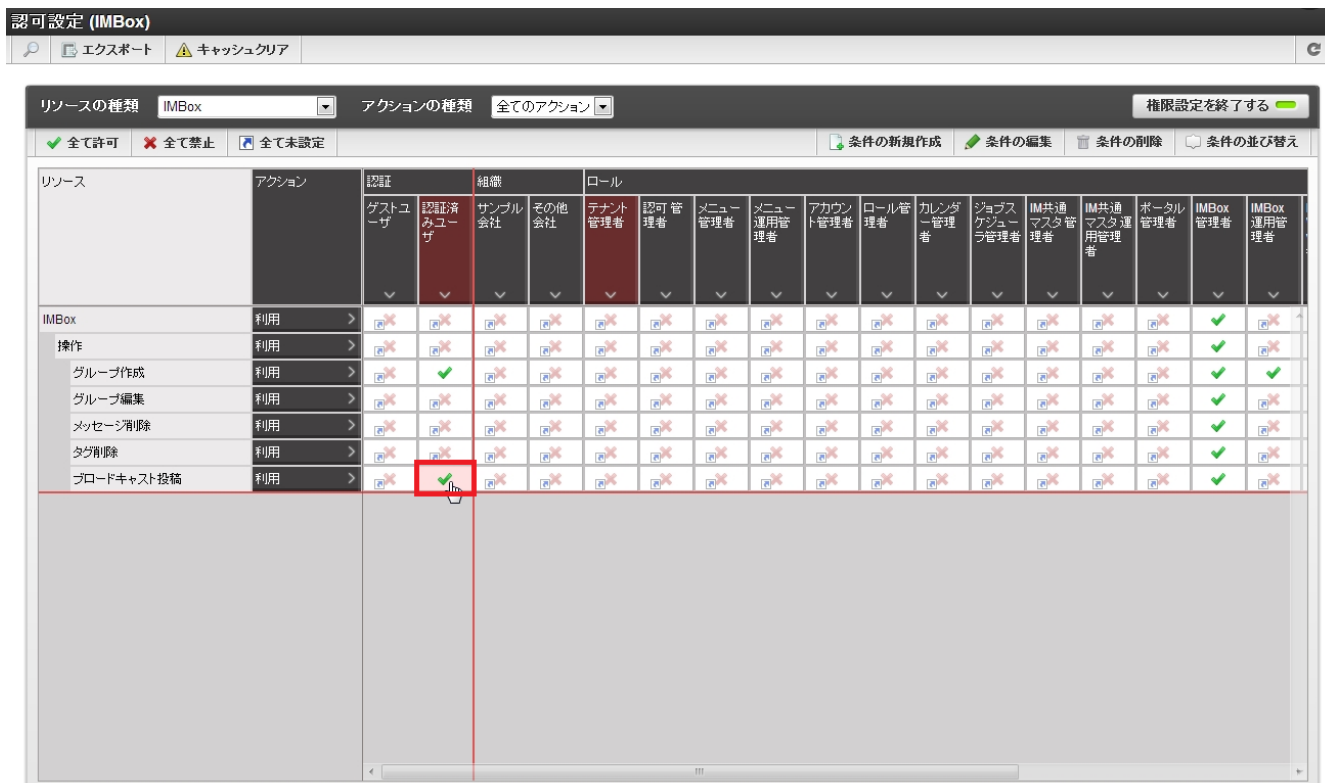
認可設定 (IMBox)

エクスポート　キャッシュクリア

リソースの種類 IMBox　アクションの種類 全てのアクション　権限設定を終了する

全て許可　全て禁止　全て未設定　条件の新規作成　条件の編集　条件の削除　条件の並び替え

| リソース | アクション | 認証: ゲストユーザ | 認証: 認証済みユーザ | 組織: サンプル会社 | 組織: その他会社 | ロール: テナント管理者 | 認可管理者 | メニュー管理者 | メニュー運用管理者 | アカウント管理者 | ロール管理者 | カレンダー管理者 | ジョブスケジューラ管理者 | IM共通マスタ管理者 | IM共通マスタ運用管理者 | ポータル管理者 | IMBox管理者 | IMBox運用管理者 |
|---|---|---|---|---|---|---|---|---|---|---|---|---|---|---|---|---|---|---|
| IMBox | 利用 | | | | | | | | | | | | | | | | ✔ | |
| 操作 | 利用 | | | | | | | | | | | | | | | | ✔ | |
| グループ作成 | 利用 | | ✔ | | | | | | | | | | | | | | ✔ | ✔ |
| グループ編集 | 利用 | | | | | | | | | | | | | | | | ✔ | |
| メッセージ削除 | 利用 | | | | | | | | | | | | | | | | ✔ | |
| タグ削除 | 利用 | | | | | | | | | | | | | | | | ✔ | |
| ブロードキャスト投稿 | 利用 | | ✔ | | | | | | | | | | | | | | ✔ | |